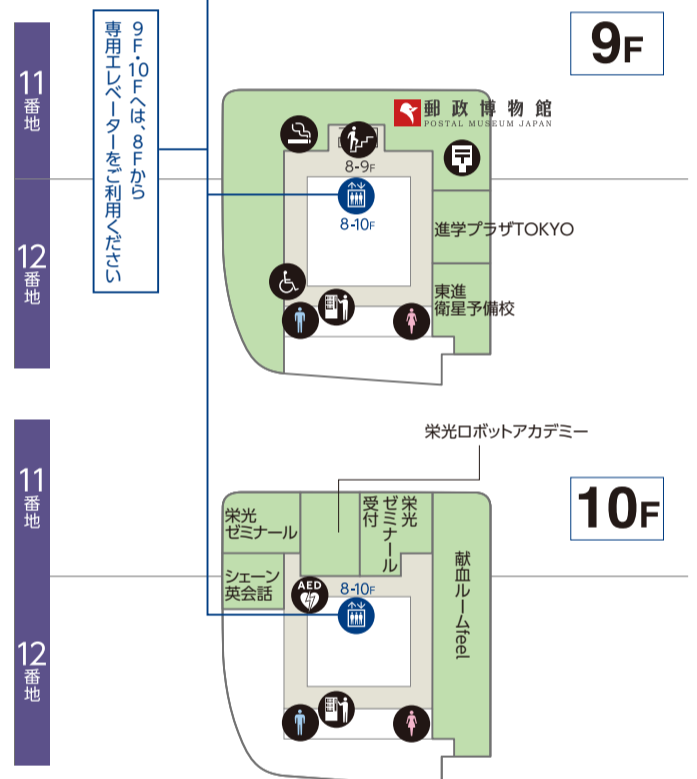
11番地

12番地

9F・10Fへは、8Fから専用エレベーターをご利用ください

9F

郵政博物館
POSTAL MUSEUM JAPAN

8-9F

8-10F

進学プラザTOKYO

東進衛星予備校

11番地

12番地

栄光ロボットアカデミー

10F

栄光ゼミナール

受付

栄光ゼミナール

シェーン英会話

AED

8-10F

献血ルームfeel